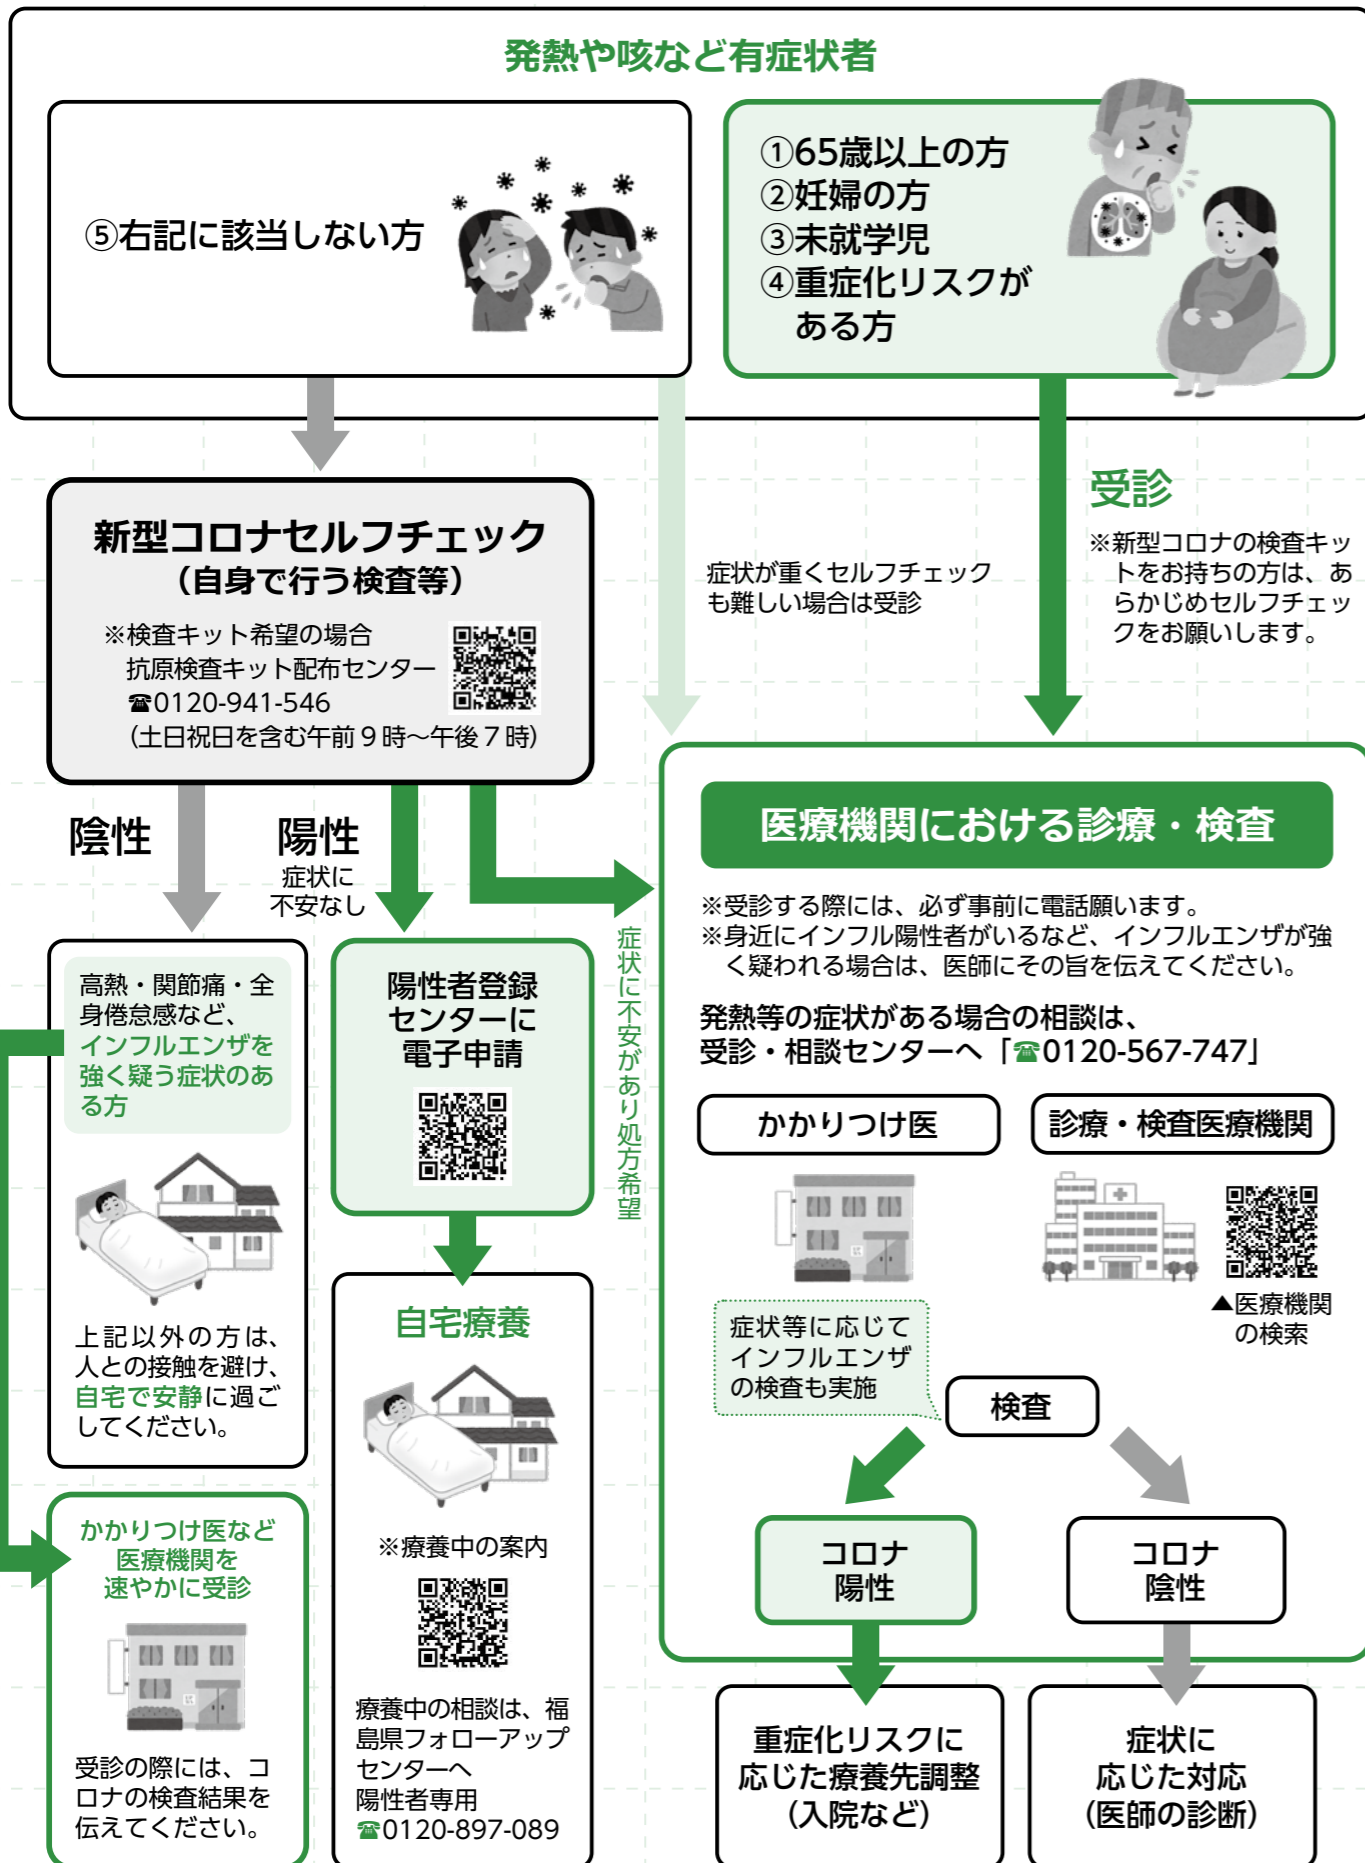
発熱や咳など有症状者

⑤右記に該当しない方

①65歳以上の方
②妊婦の方
③未就学児
④重症化リスクがある方

新型コロナセルフチェック
（自身で行う検査等）
※検査キット希望の場合
抗原検査キット配布センター
☎0120-941-546
（土日祝日を含む午前９時～午後７時）

症状が重くセルフチェックも難しい場合は受診

受診
※新型コロナの検査キットをお持ちの方は、あらかじめセルフチェックをお願いします。

陰性

陽性
症状に
不安なし

症状に不安があり処方希望

医療機関における診療・検査
※受診する際には、必ず事前に電話願います。
※身近にインフル陽性者がいるなど、インフルエンザが強く疑われる場合は、医師にその旨を伝えてください。

発熱等の症状がある場合の相談は、
受診・相談センターへ「☎0120-567-747」

かかりつけ医

診療・検査医療機関

▲医療機関の検索

症状等に応じてインフルエンザの検査も実施

検査

コロナ
陽性

コロナ
陰性

重症化リスクに
応じた療養先調整
（入院など）

症状に
応じた対応
（医師の診断）

高熱・関節痛・全身倦怠感など、インフルエンザを強く疑う症状のある方

上記以外の方は、人との接触を避け、自宅で安静に過ごしてください。

かかりつけ医など
医療機関を
速やかに受診

受診の際には、コロナの検査結果を伝えてください。

陽性者登録
センターに
電子申請

自宅療養

※療養中の案内

療養中の相談は、福島県フォローアップセンターへ
陽性者専用
☎0120-897-089